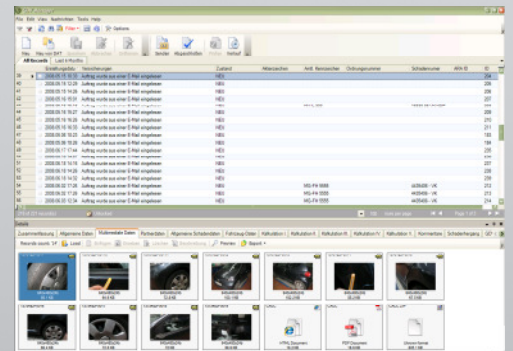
Datei Edit View Nachrichten Tools Help

Neu Neu von BXT Speichern Abschicken Drucken Options

All Records Last 4 Months

| | Erstellungsdatum | Verzeichnungen | Zustand | Aktenzeichen | Amtl. Kennzeichen | Ordnungsnummer | Schadennummer | ID |
|---|---|---|---|---|---|---|---|---|
| 39 | 2008.05.15 16:33 | Auftrag wurde aus einer E-Mail eingelesen | NEU | | | | | |
| 40 | 2008.05.15 12:29 | Auftrag wurde aus einer E-Mail eingelesen | NEU | | | | | |
| 41 | 2008.05.15 14:25 | Auftrag wurde aus einer E-Mail eingelesen | NEU | | | | | |
| 42 | 2008.05.15 15:31 | Auftrag wurde aus einer E-Mail eingelesen | NEU | | | | | |
| 43 | 2008.05.16 10:45 | Auftrag wurde aus einer E-Mail eingelesen | NEU | | | | | |
| 44 | 2008.05.16 13:14 | Auftrag wurde aus einer E-Mail eingelesen | NEU | | | | | |
| 45 | 2008.05.16 15:27 | Auftrag wurde aus einer E-Mail eingelesen | NEU | | | | | |
| 46 | 2008.05.16 16:35 | Auftrag wurde aus einer E-Mail eingelesen | NEU | | | | | |
| 47 | 2008.05.16 16:36 | Auftrag wurde aus einer E-Mail eingelesen | NEU | | | | | |
| 48 | 2008.05.16 18:29 | Auftrag wurde aus einer E-Mail eingelesen | NEU | | | | | |
| 49 | 2008.05.17 17:44 | Auftrag wurde aus einer E-Mail eingelesen | NEU | | | | | |
| 50 | 2008.05.17 18:51 | Auftrag wurde aus einer E-Mail eingelesen | NEU | | | | | |
| 51 | 2008.05.18 16:16 | Auftrag wurde aus einer E-Mail eingelesen | NEU | | | | | |
| 52 | 2008.05.19 14:25 | Auftrag wurde aus einer E-Mail eingelesen | NEU | | | | | |
| 53 | 2008.05.19 14:32 | Auftrag wurde aus einer E-Mail eingelesen | NEU | | | | | |
| 54 | 2008.05.22 17:26 | Auftrag wurde aus einer E-Mail eingelesen | NEU | | MG-FH 5555 | | 4435456 - VK | 212 |
| 55 | 2008.05.22 17:26 | Auftrag wurde aus einer E-Mail eingelesen | NEU | | MG-FH 5555 | | 4435456 - VK | 213 |
| 56 | 2008.05.22 17:46 | Auftrag wurde aus einer E-Mail eingelesen | NEU | | MG-FH 5555 | | 4435456 - VK | 214 |

Page 1 of 3

Details

Zusammenfassung | Allgemeine Daten | Multimediale Daten | Partnerdaten | Allgemeine Schadendaten | Fahrzeug-Daten | Kalkulation | Kommentare | Schadenhergang

Records count: 14 Load Anfügen Ändern Löschen Beschreibung Preview Export

HTML Document
PDF Document
Unknown format